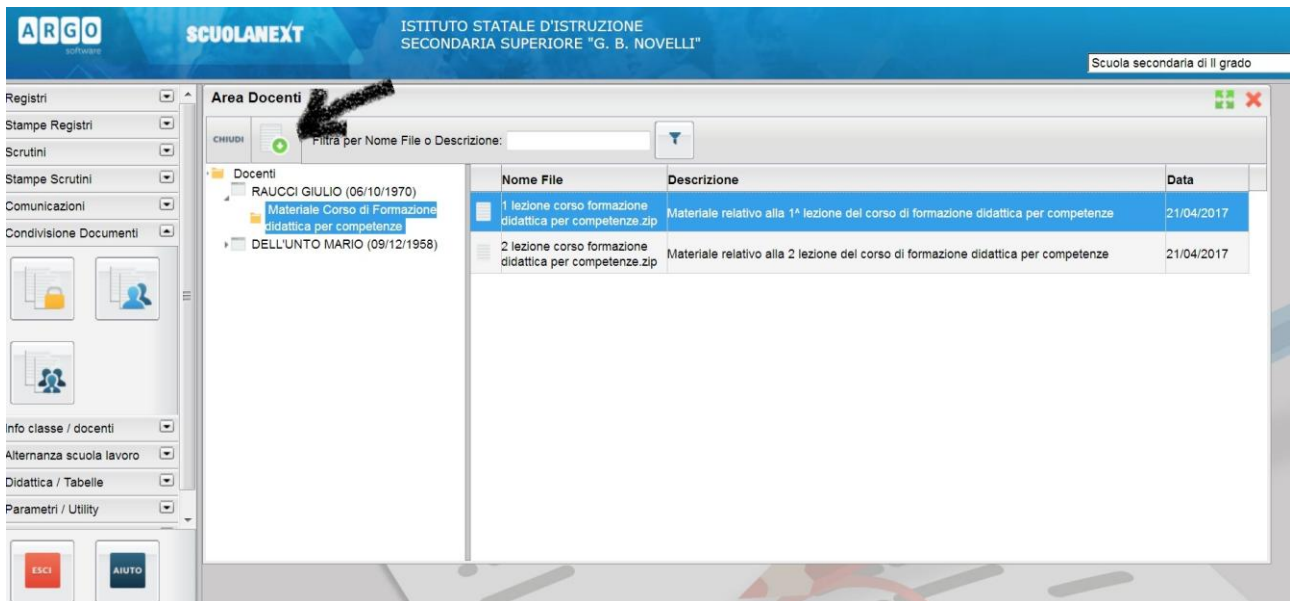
ARGO software

SCUOLANEXT

ISTITUTO STATALE D'ISTRUZIONE SECONDARIA SUPERIORE "G. B. NOVELLI"

Scuola secondaria di II grado

Registri
Stampe Registri
Scrutini
Stampe Scrutini
Comunicazioni
Condivisione Documenti
Info classe / docenti
Alternanza scuola lavoro
Didattica / Tabelle
Parametri / Utility

ESCI
AIUTO

Area Docenti

CHIUDI

Filtra per Nome File o Descrizione:

Docenti
RAUCCI GIULIO (06/10/1970)
Materiale Corso di Formazione didattica per competenze
DELL'UNTO MARIO (09/12/1958)

| Nome File | Descrizione | Data |
|---|---|---|
| 1 lezione corso formazione didattica per competenze.zip | Materiale relativo alla 1^ lezione del corso di formazione didattica per competenze | 21/04/2017 |
| 2 lezione corso formazione didattica per competenze.zip | Materiale relativo alla 2 lezione del corso di formazione didattica per competenze | 21/04/2017 |